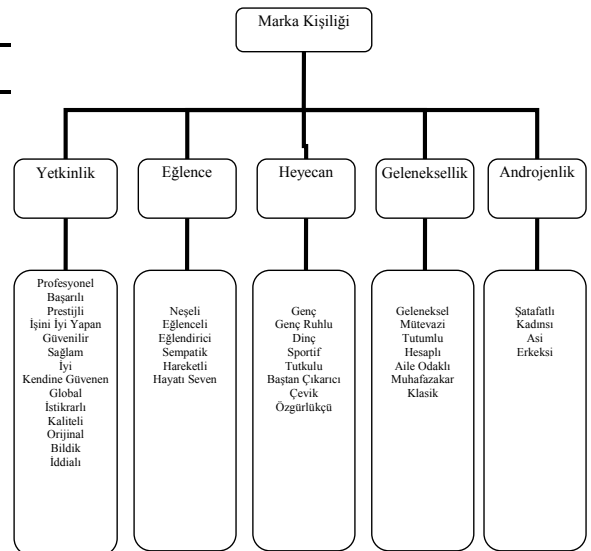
Marka Kişiliği

Yetkinlik

Profesyonel
Başarılı
Prestijli
İşini İyi Yapan
Güvenilir
Sağlam
İyi
Kendine Güvenen
Global
İstikrarlı
Kaliteli
Orijinal
Bildik
İddialı

Eğlence

Neşeli
Eğlenceli
Eğlendirici
Sempatik
Hareketli
Hayatı Seven

Heyecan

Genç
Genç Ruhlu
Dinç
Sportif
Tutkulu
Baştan Çıkarıcı
Çevik
Özgürlükçü

Geleneksellik

Geleneksel
Mütevazi
Tutumlu
Hesaplı
Aile Odaklı
Muhafazakar
Klasik

Androjenlik

Şatafatlı
Kadınsı
Asi
Erkeksi